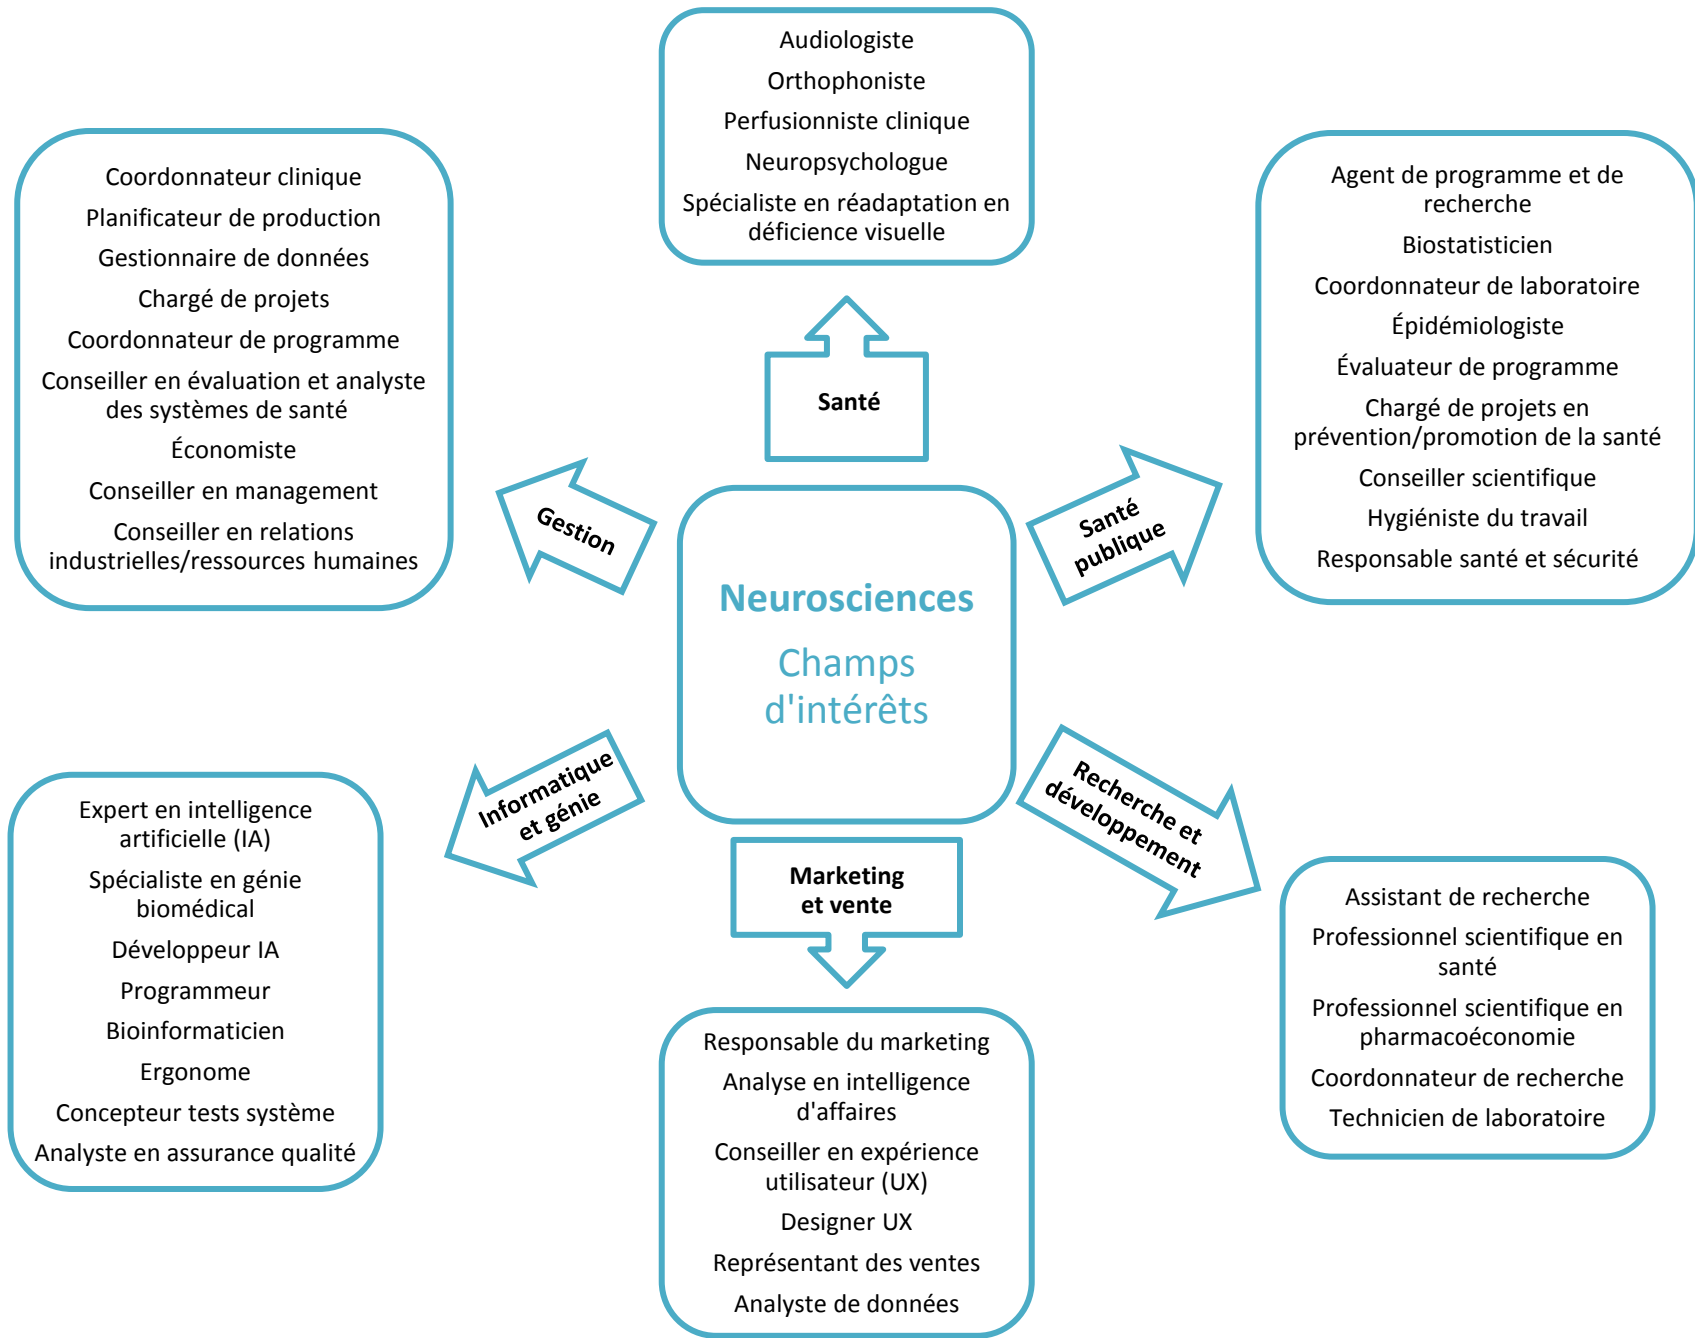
Audiologiste
Orthophoniste
Perfusionniste clinique
Neuropsychologue
Spécialiste en réadaptation en déficience visuelle

Coordonnateur clinique
Planificateur de production
Gestionnaire de données
Chargé de projets
Coordonnateur de programme
Conseiller en évaluation et analyste des systèmes de santé
Économiste
Conseiller en management
Conseiller en relations industrielles/ressources humaines

Agent de programme et de recherche
Biostatisticien
Coordonnateur de laboratoire
Épidémiologiste
Évaluateur de programme
Chargé de projets en prévention/promotion de la santé
Conseiller scientifique
Hygiéniste du travail
Responsable santé et sécurité

Santé

Gestion

Santé publique

Neurosciences

Champs d'intérêts

Informatique et génie

Recherche et développement

Marketing et vente

Expert en intelligence artificielle (IA)
Spécialiste en génie biomédical
Développeur IA
Programmeur
Bioinformaticien
Ergonome
Concepteur tests système
Analyste en assurance qualité

Assistant de recherche
Professionnel scientifique en santé
Professionnel scientifique en pharmacoéconomie
Coordonnateur de recherche
Technicien de laboratoire

Responsable du marketing
Analyse en intelligence d'affaires
Conseiller en expérience utilisateur (UX)
Designer UX
Représentant des ventes
Analyste de données